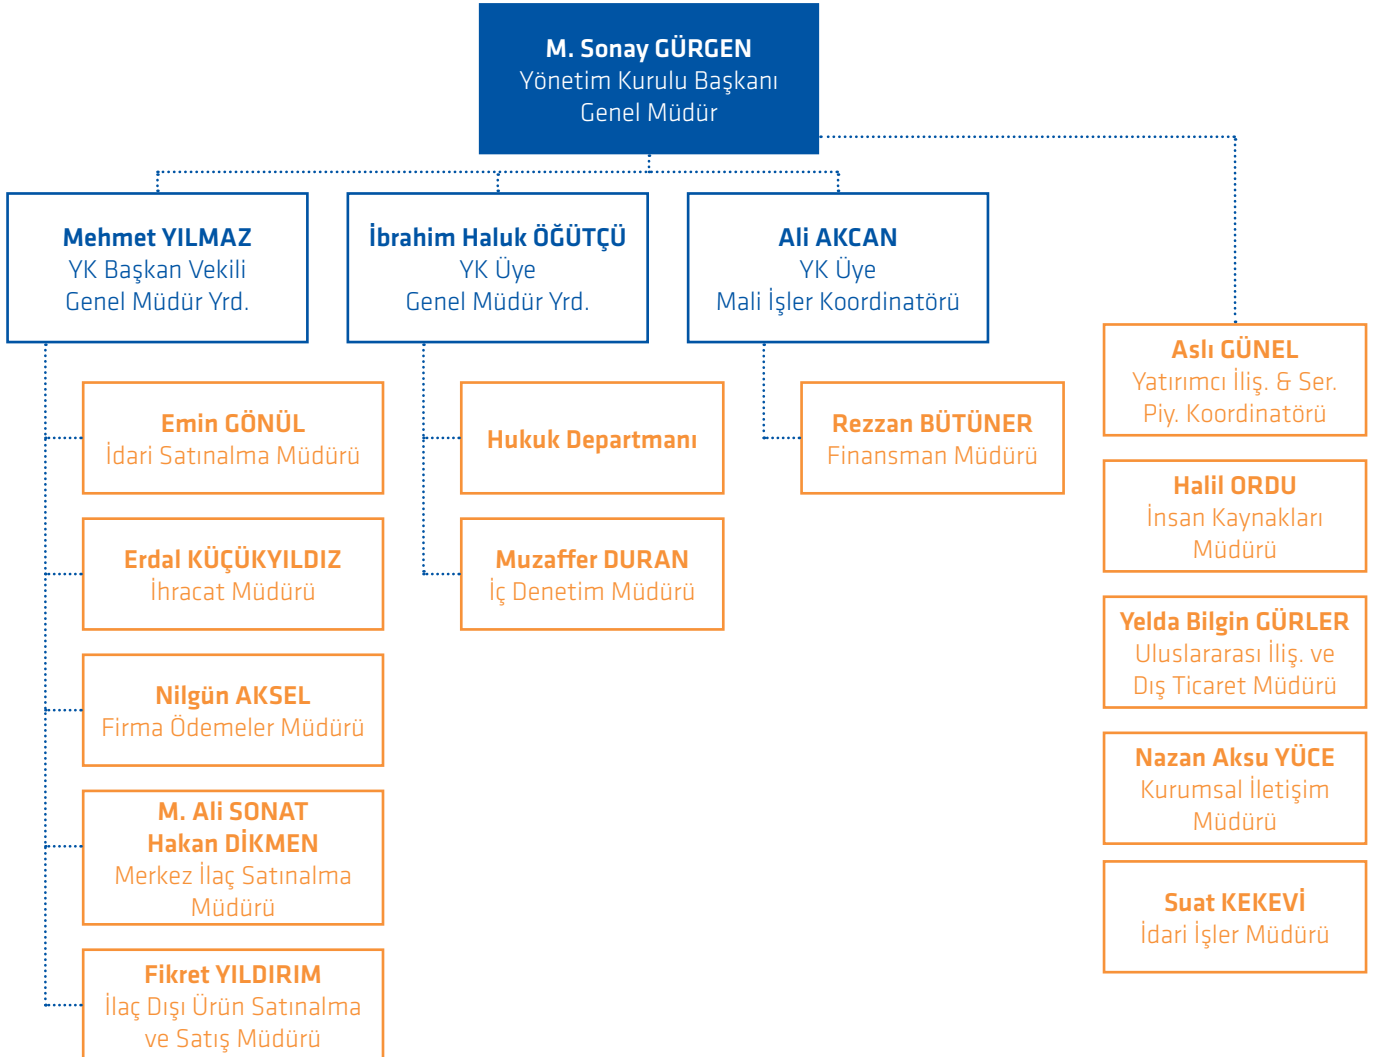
M. Sonay GÜRGEN
Yönetim Kurulu Başkanı
Genel Müdür

Mehmet YILMAZ
YK Başkan Vekili
Genel Müdür Yrd.

İbrahim Haluk ÖĞÜTÇÜ
YK Üye
Genel Müdür Yrd.

Ali AKCAN
YK Üye
Mali İşler Koordinatörü

Emin GÖNÜL
İdari Satınalma Müdürü

Erdal KÜÇÜKYILDIZ
İhracat Müdürü

Nilgün AKSEL
Firma Ödemeler Müdürü

M. Ali SONAT
Hakan DİKMEN
Merkez İlaç Satınalma Müdürü

Fikret YILDIRIM
İlaç Dışı Ürün Satınalma ve Satış Müdürü

Hukuk Departmanı

Muzaffer DURAN
İç Denetim Müdürü

Rezzan BÜTÜNER
Finansman Müdürü

Aslı GÜNEL
Yatırımcı İliş. & Ser. Piy. Koordinatörü

Halil ORDU
İnsan Kaynakları Müdürü

Yelda Bilgin GÜRLER
Uluslararası İliş. ve Dış Ticaret Müdürü

Nazan Aksu YÜCE
Kurumsal İletişim Müdürü

Suat KEKEVİ
İdari İşler Müdürü